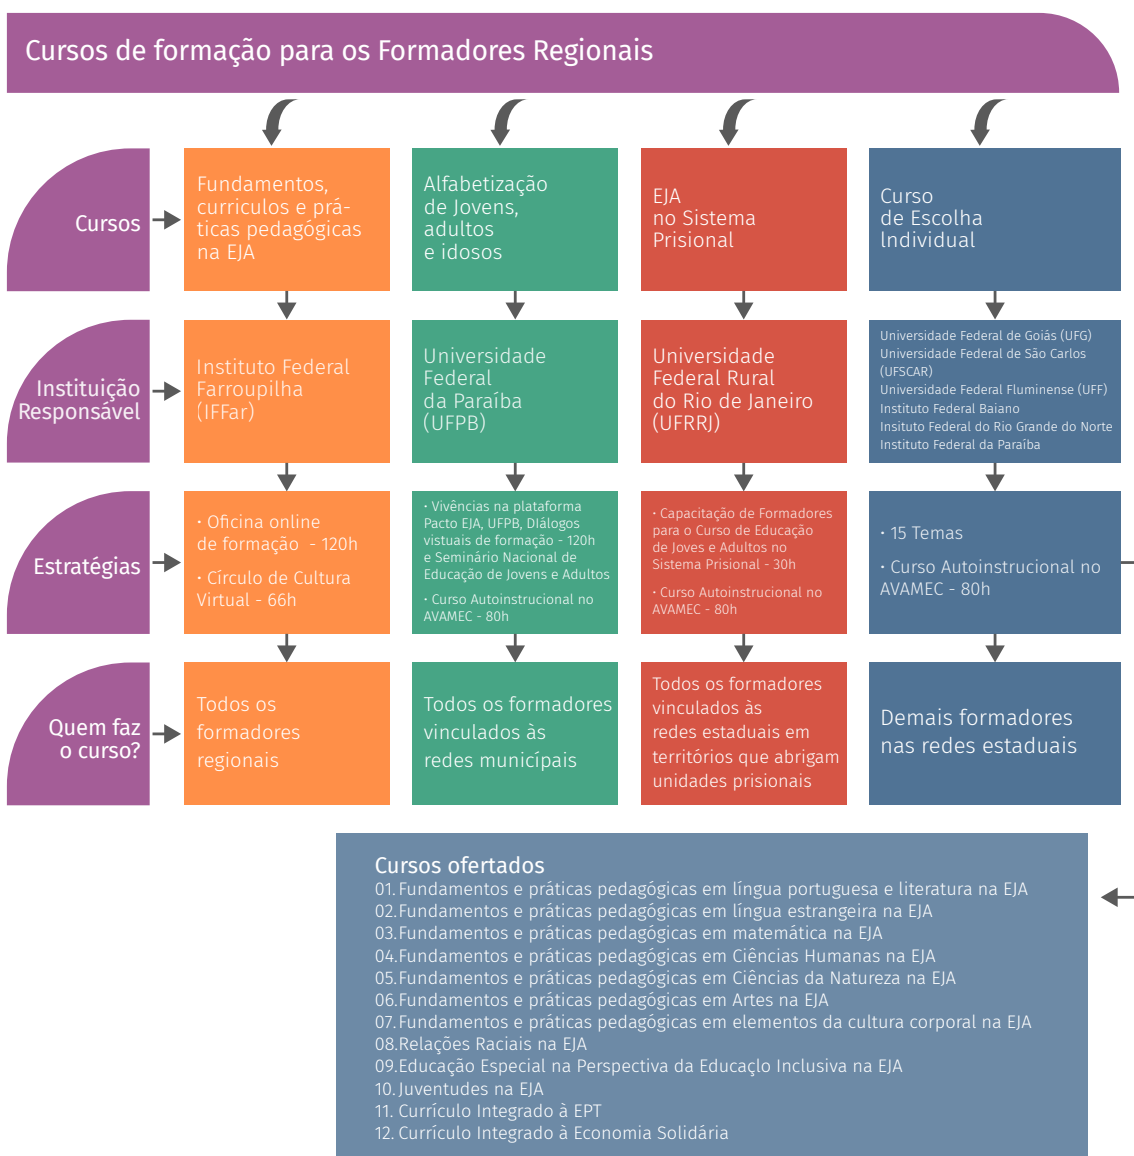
Cursos de formação para os Formadores Regionais

Cursos

Fundamentos, curriculos e práticas pedagógicas na EJA

Alfabetização de Jovens, adultos e idosos

EJA no Sistema Prisional

Curso de Escolha Individual

Instituição Responsável

Instituto Federal Farroupilha (IFFar)

Universidade Federal da Paraíba (UFPB)

Universidade Federal Rural do Rio de Janeiro (UFRRJ)

Universidade Federal de Goiás (UFG)
Universidade Federal de São Carlos (UFSCAR)
Universidade Federal Fluminense (UFF)
Instituto Federal Baiano
Insituto Federal do Rio Grande do Norte
Instituto Federal da Paraíba

Estratégias

· Oficina online de formação - 120h
· Círculo de Cultura Virtual - 66h

· Vivências na plataforma Pacto EJA, UFPB, Diálogos vistuais de formação - 120h e Seminário Nacional de Educação de Jovens e Adultos
· Curso Autoinstrucional no AVAMEC - 80h

· Capacitação de Formadores para o Curso de Educação de Joves e Adultos no Sistema Prisional - 30h
· Curso Autoinstrucional no AVAMEC - 80h

· 15 Temas
· Curso Autoinstrucional no AVAMEC - 80h

Quem faz o curso?

Todos os formadores regionais

Todos os formadores vinculados às redes municipais

Todos os formadores vinculados às redes estaduais em territórios que abrigam unidades prisionais

Demais formadores nas redes estaduais

Cursos ofertados
01. Fundamentos e práticas pedagógicas em língua portuguesa e literatura na EJA
02. Fundamentos e práticas pedagógicas em língua estrangeira na EJA
03. Fundamentos e práticas pedagógicas em matemática na EJA
04. Fundamentos e práticas pedagógicas em Ciências Humanas na EJA
05. Fundamentos e práticas pedagógicas em Ciências da Natureza na EJA
06. Fundamentos e práticas pedagógicas em Artes na EJA
07. Fundamentos e práticas pedagógicas em elementos da cultura corporal na EJA
08. Relações Raciais na EJA
09. Educação Especial na Perspectiva da Educaçlo Inclusiva na EJA
10. Juventudes na EJA
11. Currículo Integrado à EPT
12. Currículo Integrado à Economia Solidária